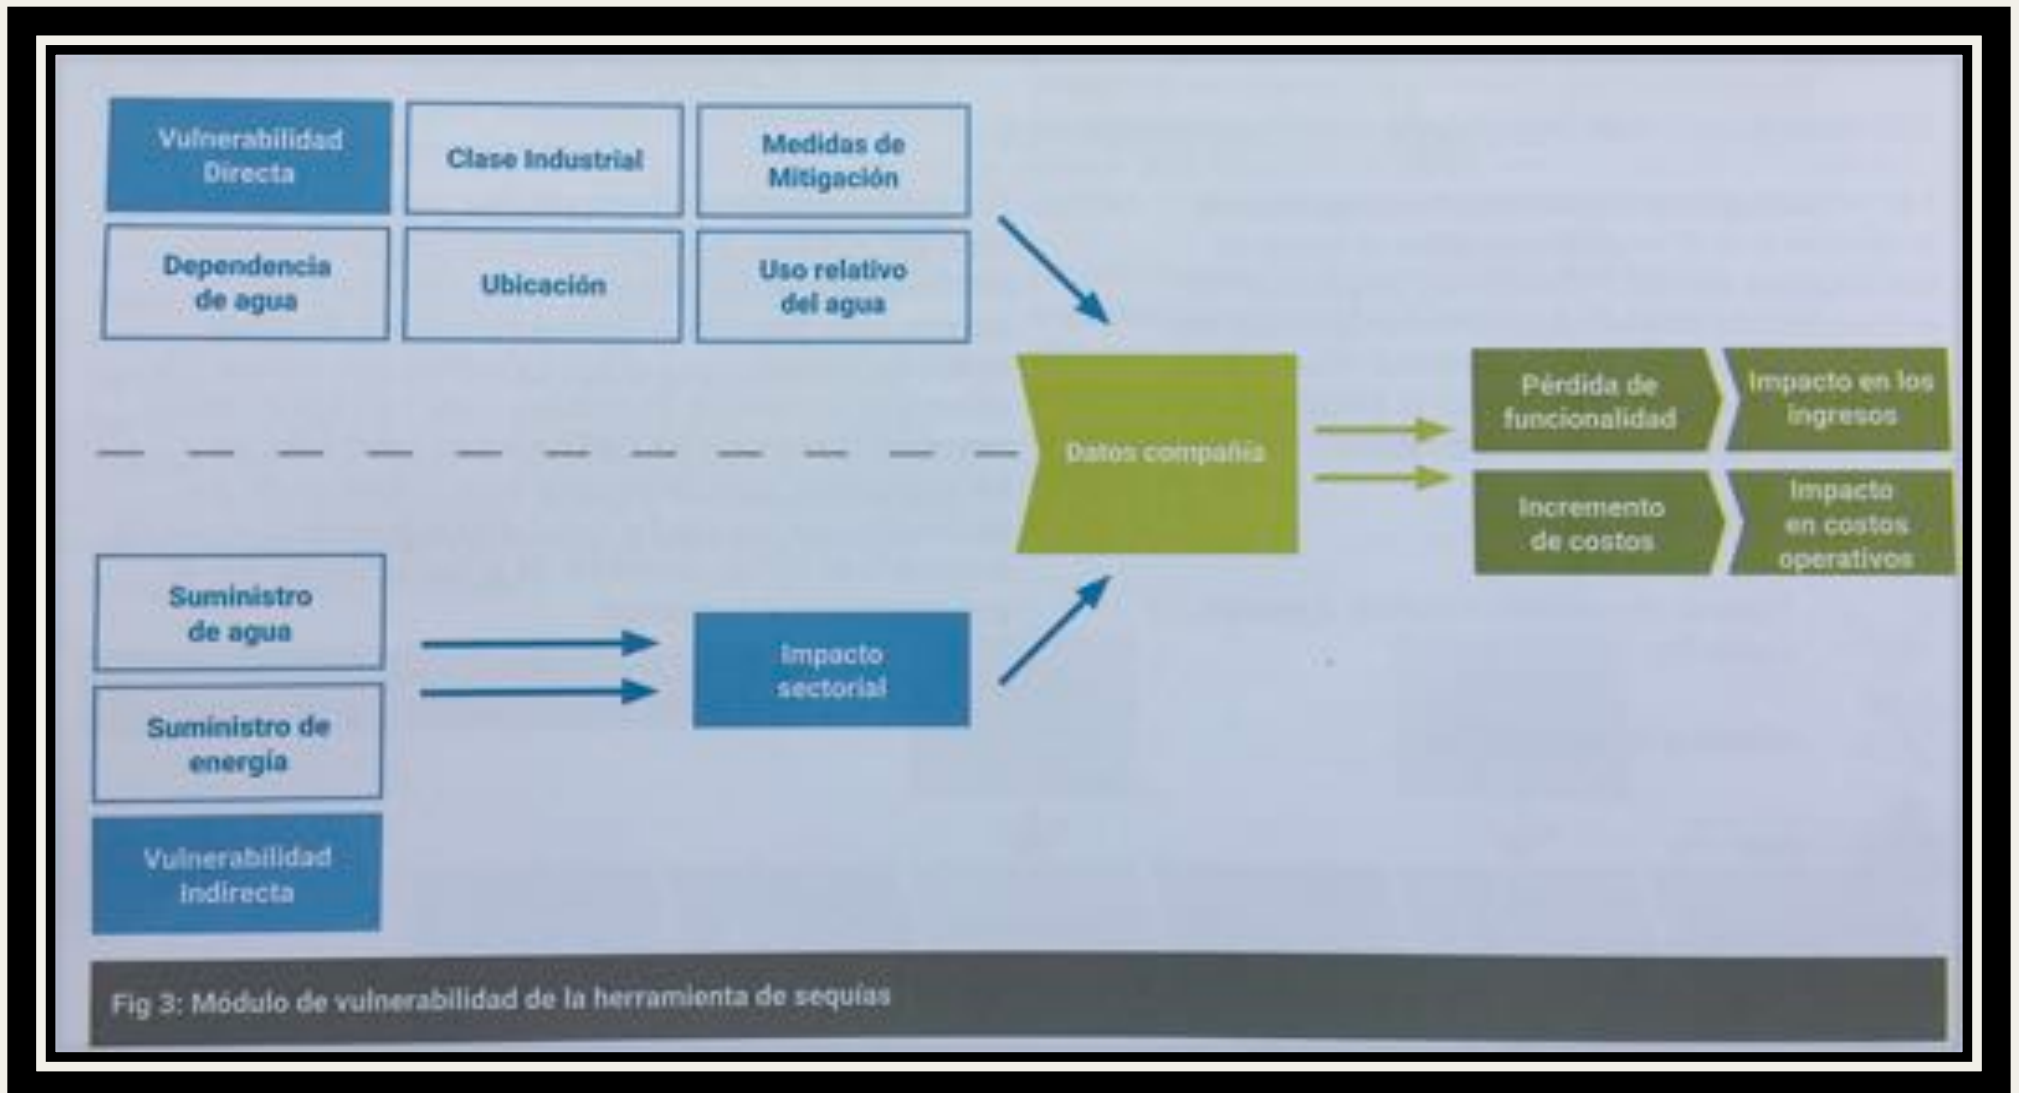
Vulnerabilidad Directa

Clase Industrial

Medidas de Mitigación

Dependencia de agua

Ubicación

Uso relativo del agua

Datos compañía

Pérdida de funcionalidad

Impacto en los ingresos

Incremento de costos

Impacto en costos operativos

Suministro de agua

Suministro de energía

Vulnerabilidad Indirecta

Impacto sectorial

Fig 3: Módulo de vulnerabilidad de la herramienta de sequías